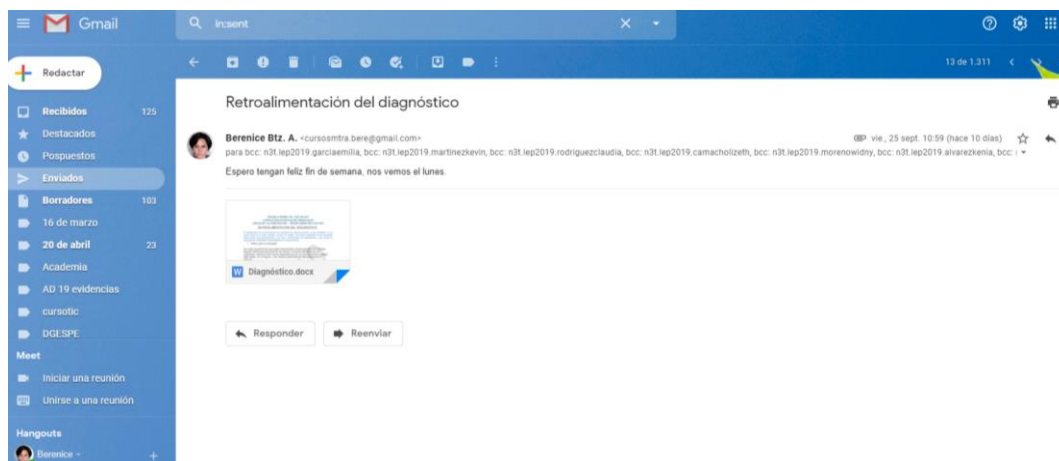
Gmail

in:sent

Redactar

Recibidos 125
Destacados
Pospuestos
Enviados
Borradores 103
16 de marzo
20 de abril 23
Academia
AD 19 evidencias
cursotic
DGESPE

Meet
Iniciar una reunión
Unirse a una reunión

Hangouts
Berenice

13 de 1.311

Retroalimentación del diagnóstico

Berenice Btz. A. <cursosmtra.bere@gmail.com>
vie., 25 sept. 10:59 (hace 10 días)
para bcc: n3t.lep2019.garciaemilia, bcc: n3t.lep2019.martinezkevin, bcc: n3t.lep2019.rodriguezclaudia, bcc: n3t.lep2019.camacholizeth, bcc: n3t.lep2019.morenowidny, bcc: n3t.lep2019.alvarezkenia, bcc:

Espero tengan feliz fin de semana, nos vemos el lunes.

Diagnóstico.docx

Responder
Reenviar